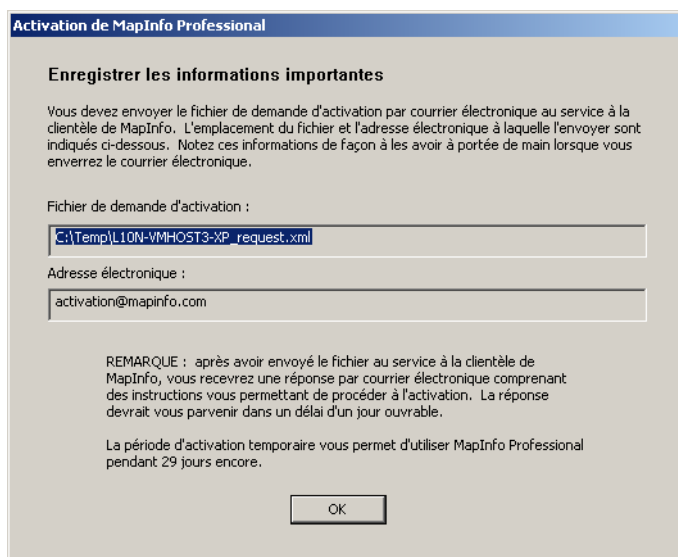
Activation de MapInfo Professional

Enregistrer les informations importantes

Vous devez envoyer le fichier de demande d'activation par courrier électronique au service à la clientèle de MapInfo. L'emplacement du fichier et l'adresse électronique à laquelle l'envoyer sont indiqués ci-dessous. Notez ces informations de façon à les avoir à portée de main lorsque vous enverrez le courrier électronique.

Fichier de demande d'activation :

C:\Temp\L10N-VMHOST3-XP_request.xml

Adresse électronique :

activation@mapinfo.com

REMARQUE : après avoir envoyé le fichier au service à la clientèle de MapInfo, vous recevrez une réponse par courrier électronique comprenant des instructions vous permettant de procéder à l'activation. La réponse devrait vous parvenir dans un délai d'un jour ouvrable.

La période d'activation temporaire vous permet d'utiliser MapInfo Professional pendant 29 jours encore.

OK